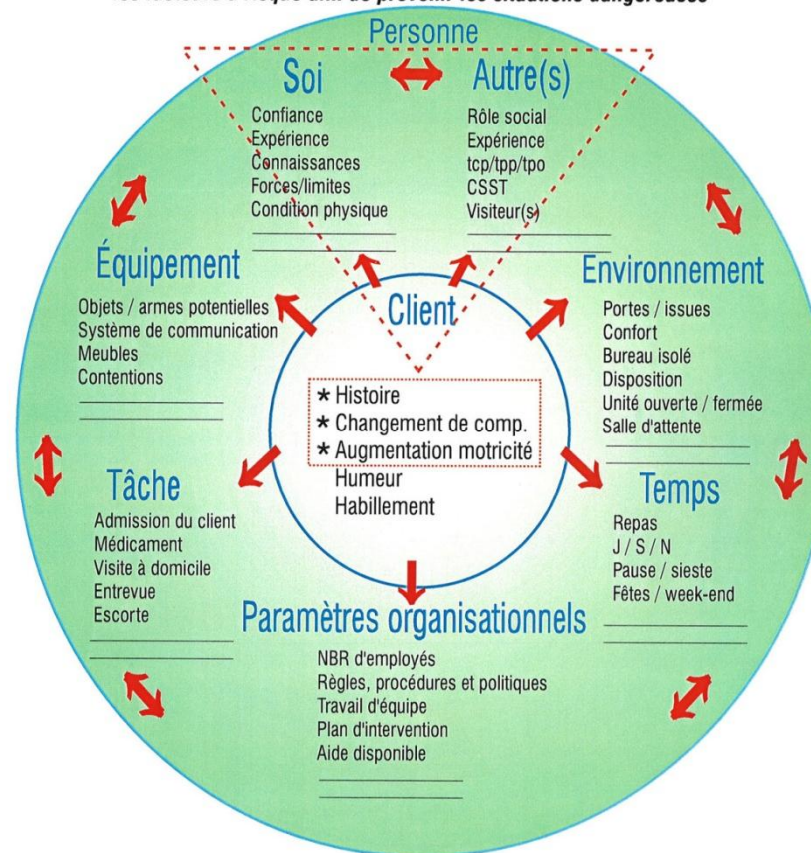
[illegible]

Personne

Soi

Confiance
Expérience
Connaissances
Forces/limites
Condition physique

Autre(s)

Rôle social
Expérience
tcp/tpp/tpo
CSST
Visiteur(s)

Équipement

Objets / armes potentielles
Système de communication
Meubles
Contentions

Client

* Histoire
* Changement de comp.
* Augmentation motricité
Humeur
Habillement

Environnement

Portes / issues
Confort
Bureau isolé
Disposition
Unité ouverte / fermée
Salle d'attente

Tâche

Admission du client
Médicament
Visite à domicile
Entrevue
Escorte

Temps

Repas
J / S / N
Pause / sieste
Fêtes / week-end

Paramètres organisationnels

NBR d'employés
Règles, procédures et politiques
Travail d'équipe
Plan d'intervention
Aide disponible